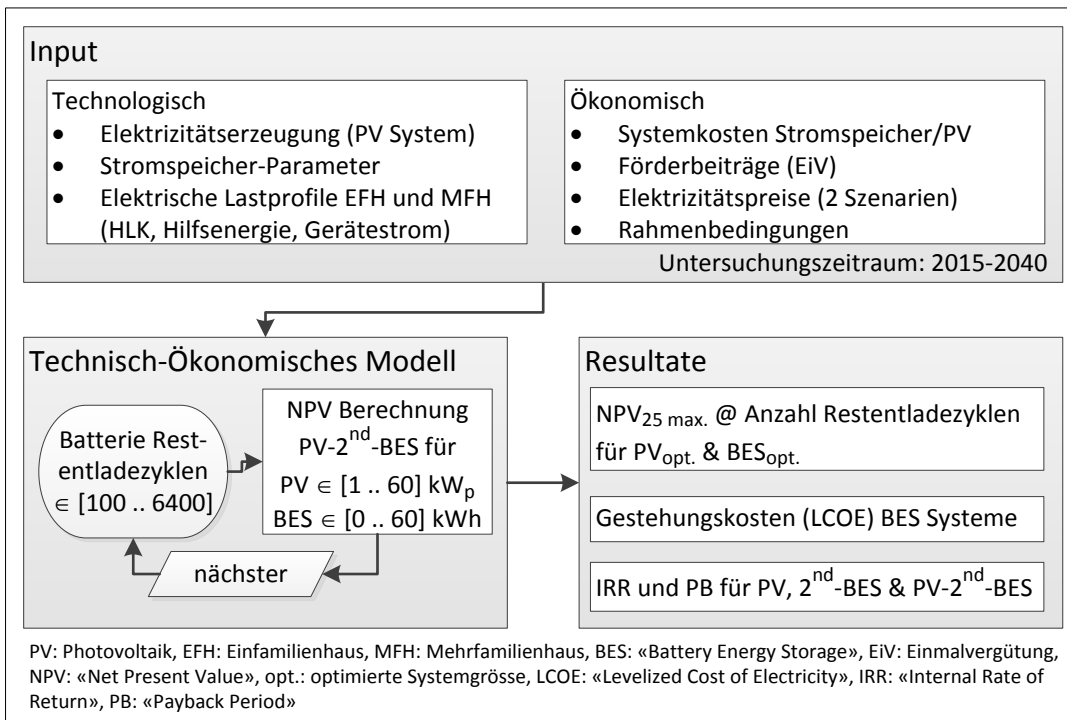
Input

Technologisch
- Elektrizitätserzeugung (PV System)
- Stromspeicher-Parameter
- Elektrische Lastprofile EFH und MFH (HLK, Hilfsenergie, Gerätestrom)

Ökonomisch
- Systemkosten Stromspeicher/PV
- Förderbeiträge (EiV)
- Elektrizitätspreise (2 Szenarien)
- Rahmenbedingungen

Untersuchungszeitraum: 2015-2040

Technisch-Ökonomisches Modell

Batterie Restentladezyklen $\in$ [100 .. 6400]

NPV Berechnung PV-2$^{nd}$-BES für PV $\in$ [1 .. 60] kW$_p$ BES $\in$ [0 .. 60] kWh

nächster

Resultate

NPV$_{25\ max.}$ @ Anzahl Restentladezyklen für PV$_{opt.}$ & BES$_{opt.}$

Gestehungskosten (LCOE) BES Systeme

IRR und PB für PV, 2$^{nd}$-BES & PV-2$^{nd}$-BES

PV: Photovoltaik, EFH: Einfamilienhaus, MFH: Mehrfamilienhaus, BES: «Battery Energy Storage», EiV: Einmalvergütung, NPV: «Net Present Value», opt.: optimierte Systemgrösse, LCOE: «Levelized Cost of Electricity», IRR: «Internal Rate of Return», PB: «Payback Period»